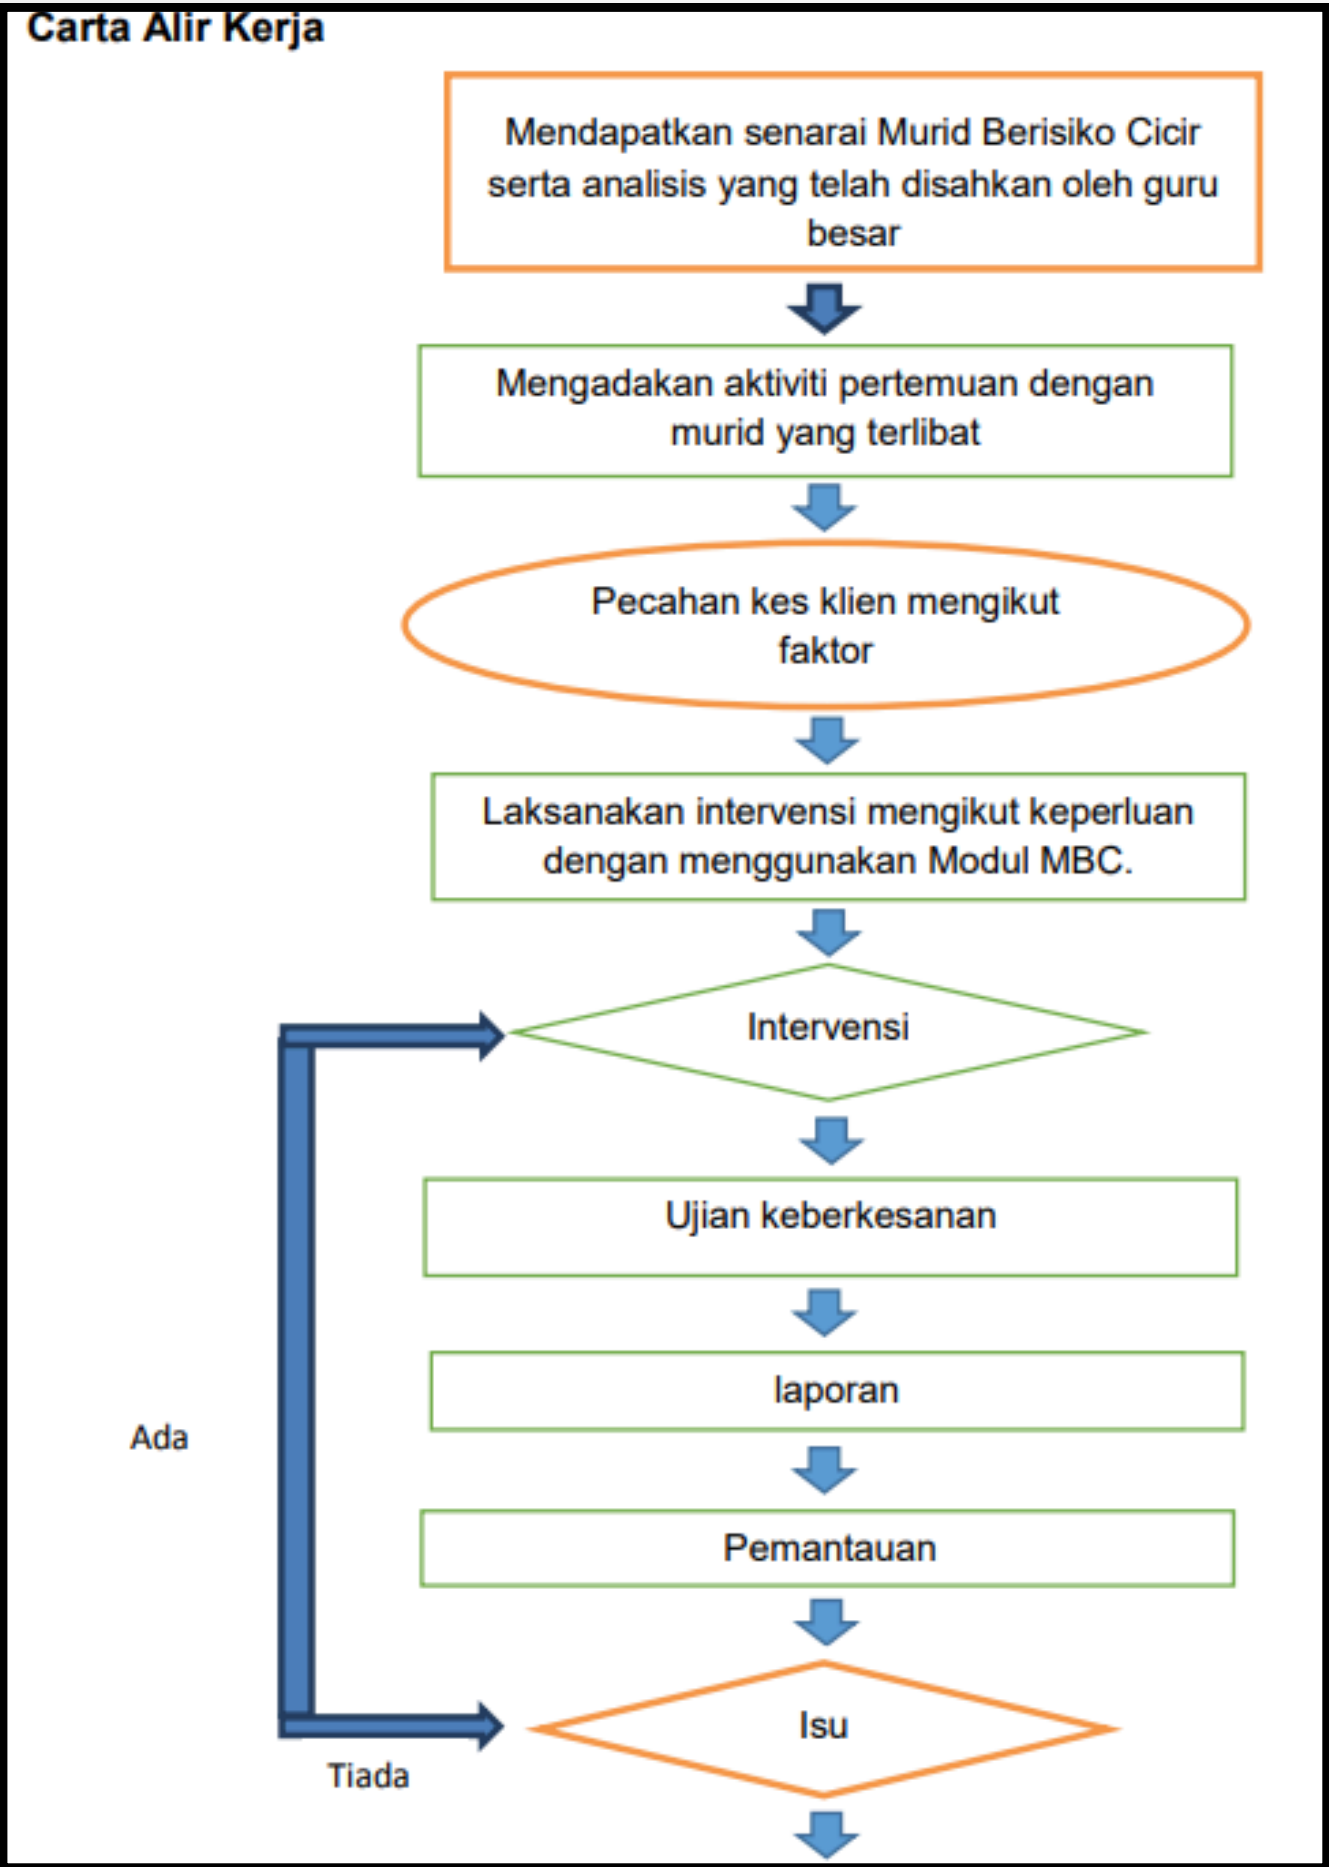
Carta Alir Kerja

Mendapatkan senarai Murid Berisiko Cicir serta analisis yang telah disahkan oleh guru besar

Mengadakan aktiviti pertemuan dengan murid yang terlibat

Pecahan kes klien mengikut faktor

Laksanakan intervensi mengikut keperluan dengan menggunakan Modul MBC.

Intervensi

Ujian keberkesanan

laporan

Pemantauan

Ada

Isu

Tiada